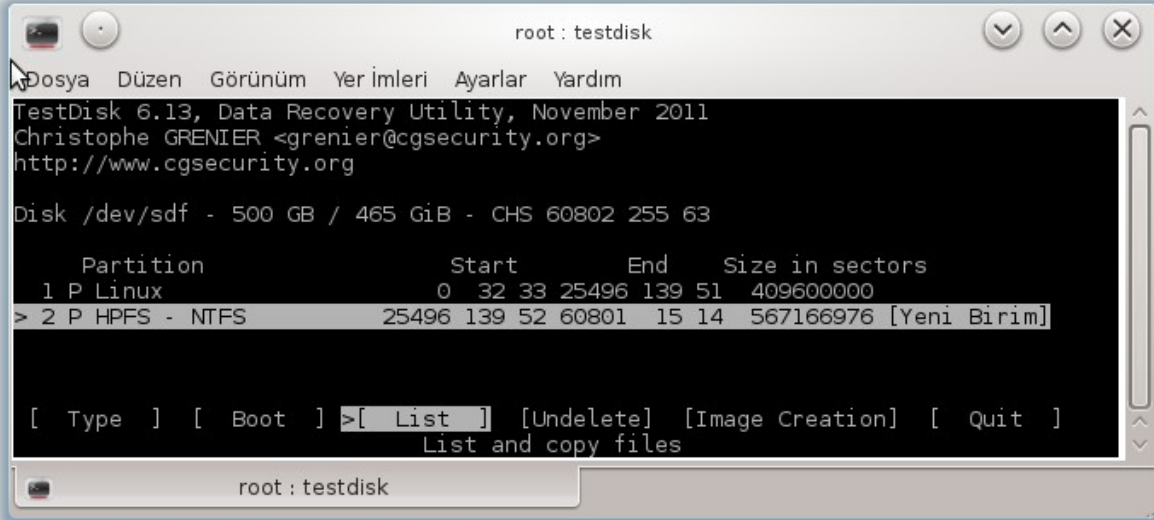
root : testdisk

Dosya Düzen Görünüm Yer İmleri Ayarlar Yardım

TestDisk 6.13, Data Recovery Utility, November 2011
Christophe GRENIER <grenier@cgsecurity.org>
http://www.cgsecurity.org

Disk /dev/sdf - 500 GB / 465 GiB - CHS 60802 255 63

| Partition | Start | End | Size in sectors |
|---|---|---|---|
| 1 P Linux | 0 32 33 | 25496 139 51 | 409600000 |
| > 2 P HPFS - NTFS | 25496 139 52 | 60801 15 14 | 567166976 [Yeni Birim] |

[ Type ] [ Boot ] >[ List ] [Undelete] [Image Creation] [ Quit ]
List and copy files

root : testdisk